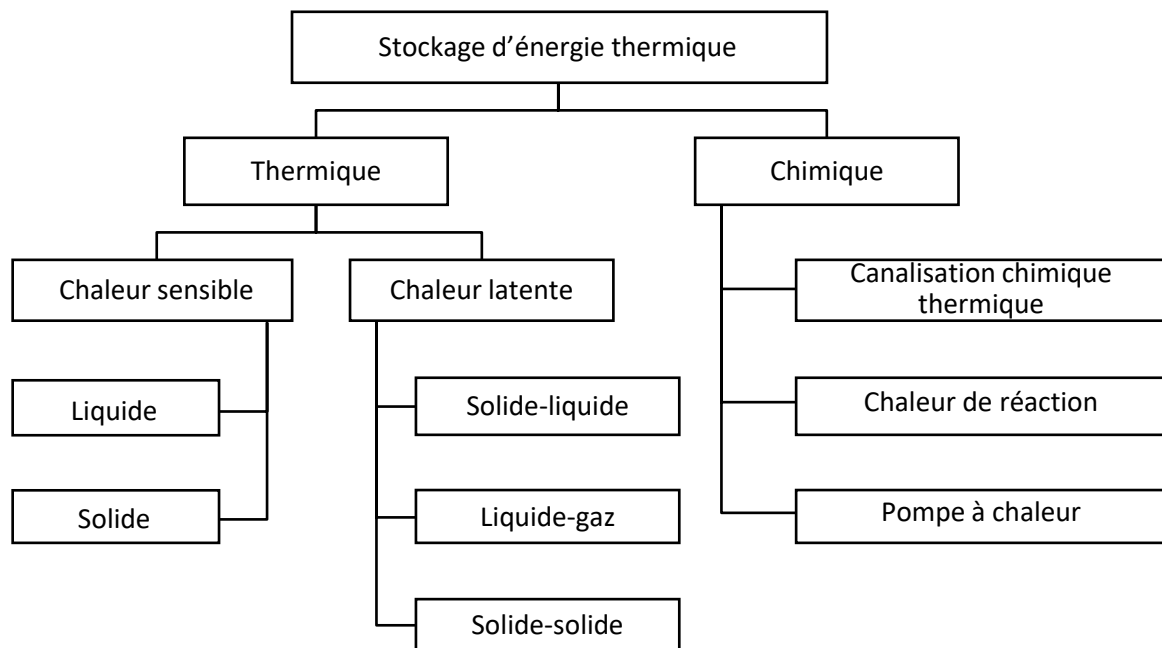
Stockage d’énergie thermique

Thermique

Chimique

Chaleur sensible

Chaleur latente

Liquide

Solide

Solide-liquide

Liquide-gaz

Solide-solide

Canalisation chimique thermique

Chaleur de réaction

Pompe à chaleur